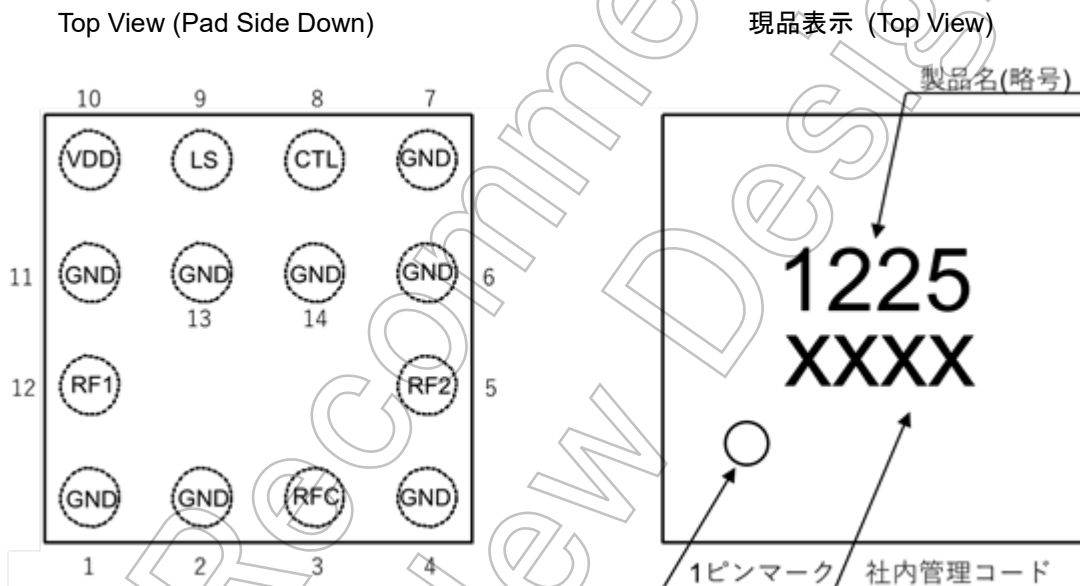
Top View (Pad Side Down)

現品表示 (Top View)

製品名(略号)

10 9 8 7

VDD LS CTL GND

11 GND GND GND GND 6

13 14

12 RF1 RF2 5

GND GND RFC GND

1 2 3 4

1225
XXXX

1ピンマーク 社内管理コード

Not Recommended for New Designs